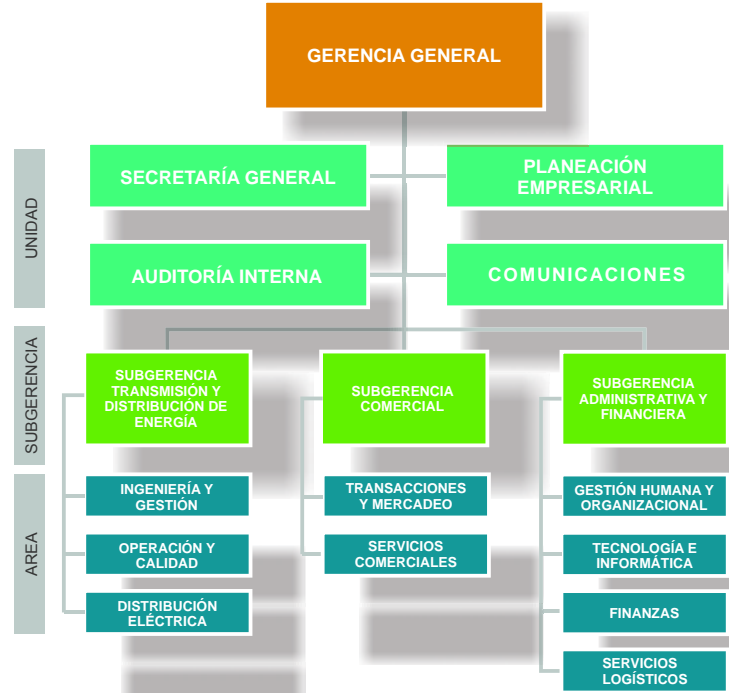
GERENCIA GENERAL

UNIDAD

SECRETARÍA GENERAL

PLANEACIÓN EMPRESARIAL

AUDITORÍA INTERNA

COMUNICACIONES

SUBGERENCIA

SUBGERENCIA TRANSMISIÓN Y DISTRIBUCIÓN DE ENERGÍA

SUBGERENCIA COMERCIAL

SUBGERENCIA ADMINISTRATIVA Y FINANCIERA

AREA

INGENIERÍA Y GESTIÓN

OPERACIÓN Y CALIDAD

DISTRIBUCIÓN ELÉCTRICA

TRANSACCIONES Y MERCADEO

SERVICIOS COMERCIALES

GESTIÓN HUMANA Y ORGANIZACIONAL

TECNOLOGÍA E INFORMÁTICA

FINANZAS

SERVICIOS LOGÍSTICOS